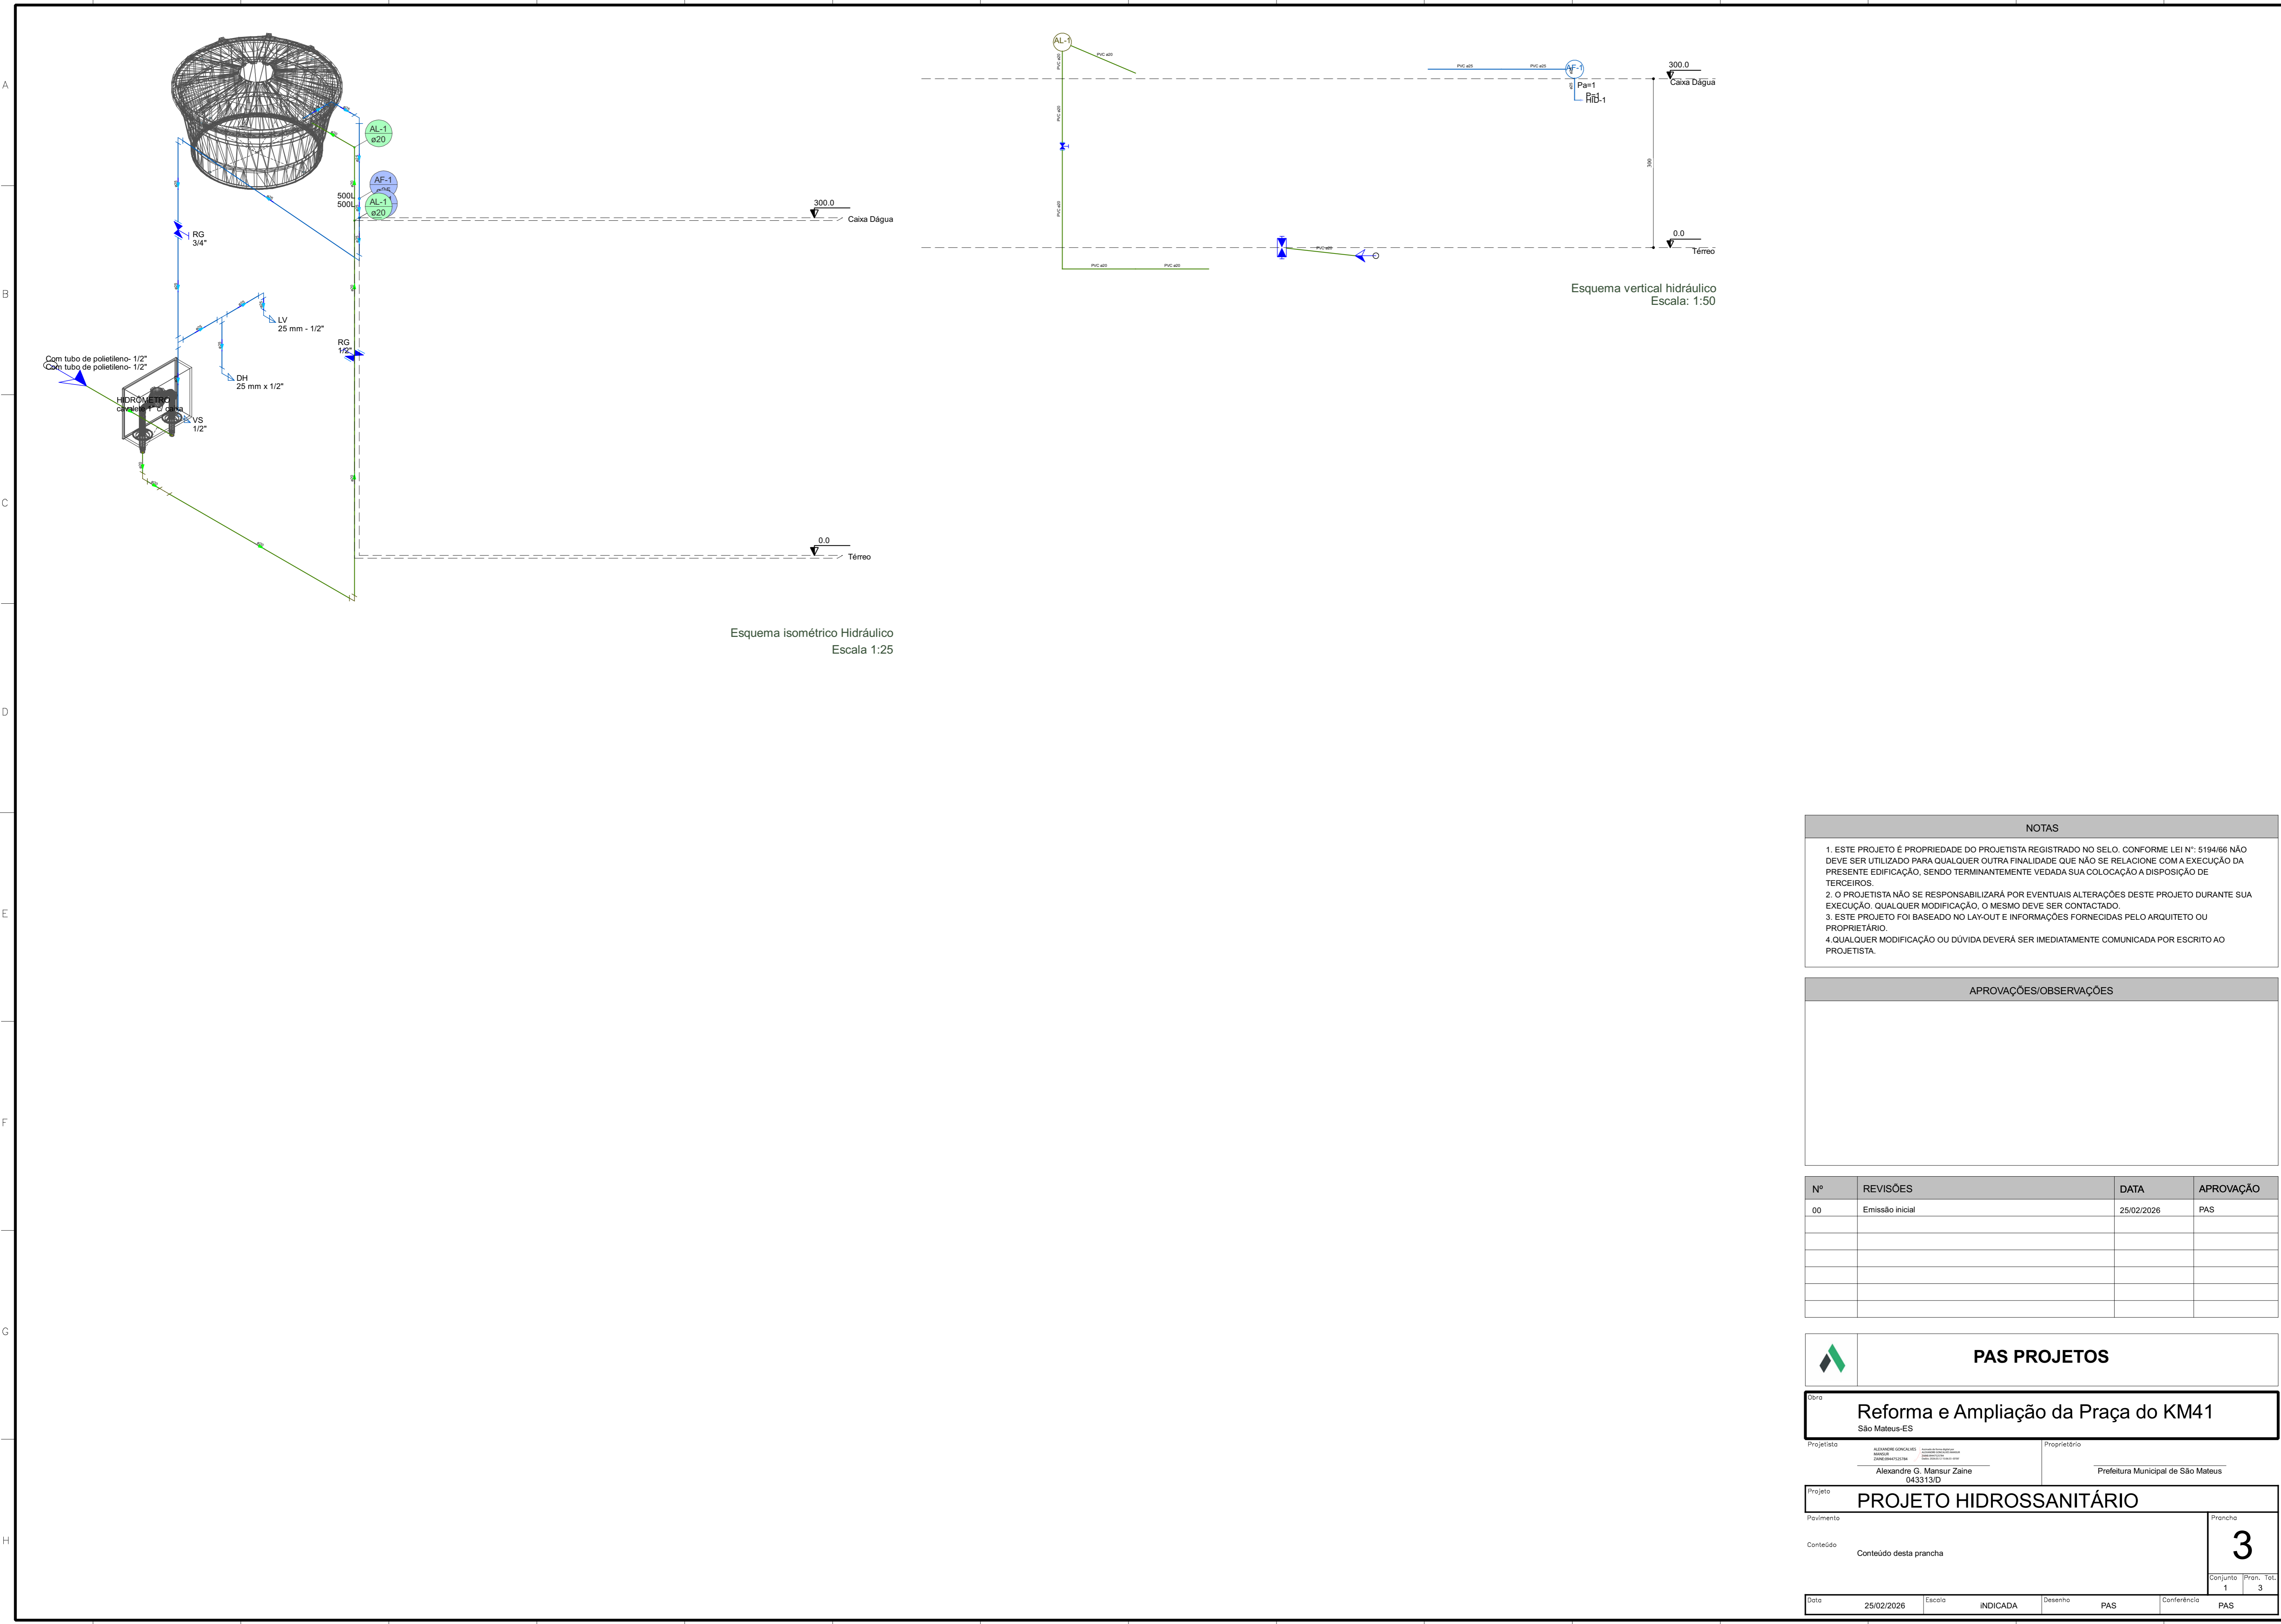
A

B

C

D

E

F

G

H

AL-1
ø20

AF-1

500L
500L

AL-1
ø20

RG
3/4"

LV
25 mm - 1/2"

RG
1/2"

Com tubo de polietileno- 1/2"
Com tubo de polietileno- 1/2"

DH
25 mm x 1/2"

HIDRÔMETRO
cavalete 1" c/ caixa

VS
1/2"

300.0
Caixa Dágua

0.0
Térreo

Esquema isométrico Hidráulico
Escala 1:25

AL-1

PVC ø20

PVC ø25

PVC ø25

AF-1

300.0
Caixa Dágua

Pa=1
HID-1

300

0.0
Térreo

PVC ø20

PVC ø20

PVC ø20

Esquema vertical hidráulico
Escala: 1:50

NOTAS

1. ESTE PROJETO É PROPRIEDADE DO PROJETISTA REGISTRADO NO SELO. CONFORME LEI N°: 5194/66 NÃO DEVE SER UTILIZADO PARA QUALQUER OUTRA FINALIDADE QUE NÃO SE RELACIONE COM A EXECUÇÃO DA PRESENTE EDIFICAÇÃO, SENDO TERMINANTEMENTE VEDADA SUA COLOCAÇÃO A DISPOSIÇÃO DE TERCEIROS.
2. O PROJETISTA NÃO SE RESPONSABILIZARÁ POR EVENTUAIS ALTERAÇÕES DESTE PROJETO DURANTE SUA EXECUÇÃO. QUALQUER MODIFICAÇÃO, O MESMO DEVE SER CONTACTADO.
3. ESTE PROJETO FOI BASEADO NO LAY-OUT E INFORMAÇÕES FORNECIDAS PELO ARQUITETO OU PROPRIETÁRIO.
4.QUALQUER MODIFICAÇÃO OU DÚVIDA DEVERÁ SER IMEDIATAMENTE COMUNICADA POR ESCRITO AO PROJETISTA.

APROVAÇÕES/OBSERVAÇÕES

| N° | REVISÕES | DATA | APROVAÇÃO |
|---|---|---|---|
| 00 | Emissão inicial | 25/02/2026 | PAS |
| | | | |
| | | | |
| | | | |
| | | | |
| | | | |

PAS PROJETOS

Obra
Reforma e Ampliação da Praça do KM41
São Mateus-ES

Projetista
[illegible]
Alexandre G. Mansur Zaine
043313/D

Proprietário
Prefeitura Municipal de São Mateus

Projeto
PROJETO HIDROSSANITÁRIO

Pavimento

Prancha
3

Conteúdo
Conteúdo desta prancha

Conjunto
1
Pran. Tot.
3

Data
25/02/2026
Escala
INDICADA
Desenho
PAS
Conferência
PAS